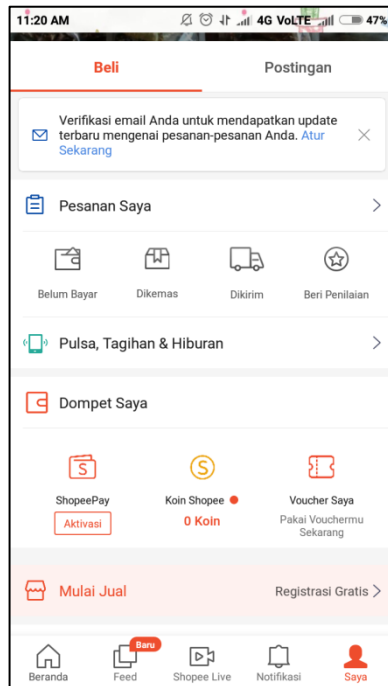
11:20 AM 4G VoLTE 47%

Beli
Postingan

Verifikasi email Anda untuk mendapatkan update terbaru mengenai pesanan-pesanan Anda. Atur Sekarang

Pesanan Saya

Belum Bayar
Dikemas
Dikirim
Beri Penilaian

Pulsa, Tagihan & Hiburan

Dompet Saya

ShopeePay
Aktivasi
Koin Shopee
0 Koin
Voucher Saya
Pakai Vouchermu Sekarang

Mulai Jual
Registrasi Gratis

Beranda
Baru
Feed
Shopee Live
Notifikasi
Saya